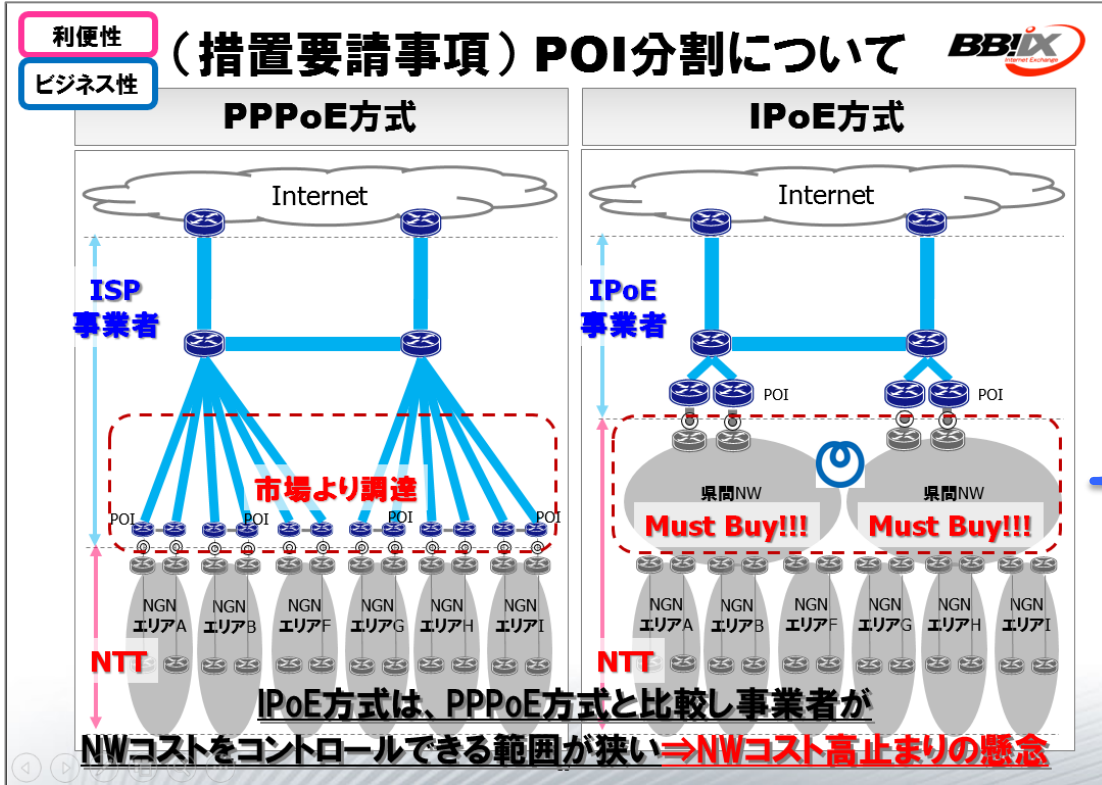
利便性

ビジネス性

（措置要請事項）POI分割について

BBIX
Internet Exchange

PPPoE方式

IPoE方式

Internet

ISP
事業者

市場より調達

POI
POI
POI
POI

NGN
エリアA

NGN
エリアB

NGN
エリアF

NGN
エリアG

NGN
エリアH

NGN
エリアI

NTT

Internet

IPoE
事業者

POI
POI

県間NW
Must Buy!!!

県間NW
Must Buy!!!

NGN
エリアA

NGN
エリアB

NGN
エリアF

NGN
エリアG

NGN
エリアH

NGN
エリアI

NTT

IPoE方式は、PPPoE方式と比較し事業者が
NWコストをコントロールできる範囲が狭い⇒NWコスト高止まりの懸念